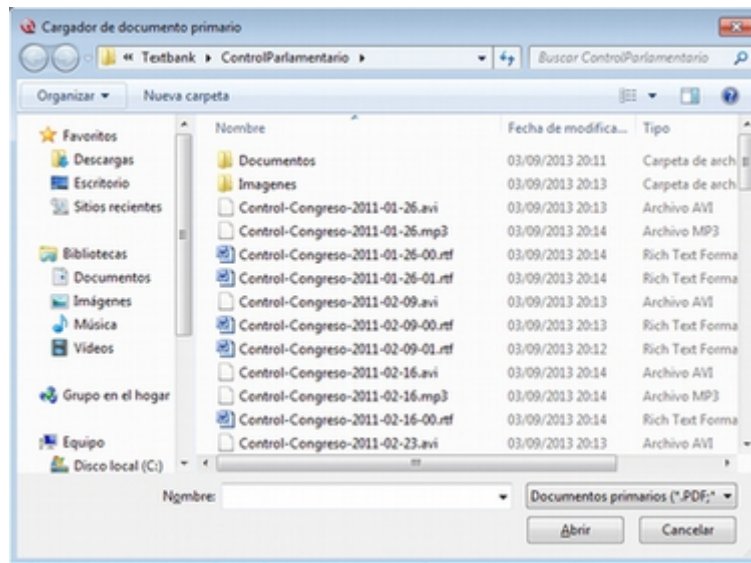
Cargador de documento primario

« Textbank ▸ ControlParlamentario ▸

Buscar ControlParlamentario

Organizar ▾ Nueva carpeta

Favoritos
Descargas
Escritorio
Sitios recientes

Bibliotecas
Documentos
Imágenes
Música
Vídeos

Grupo en el hogar

Equipo
Disco local (C:)

| Nombre | Fecha de modifica... | Tipo |
|---|---|---|
| Documentos | 03/09/2013 20:11 | Carpeta de arch |
| Imagenes | 03/09/2013 20:13 | Carpeta de arch |
| Control-Congreso-2011-01-26.avi | 03/09/2013 20:13 | Archivo AVI |
| Control-Congreso-2011-01-26.mp3 | 03/09/2013 20:14 | Archivo MP3 |
| Control-Congreso-2011-01-26-00.rtf | 03/09/2013 20:14 | Rich Text Forma |
| Control-Congreso-2011-01-26-01.rtf | 03/09/2013 20:14 | Rich Text Forma |
| Control-Congreso-2011-02-09.avi | 03/09/2013 20:13 | Archivo AVI |
| Control-Congreso-2011-02-09-00.rtf | 03/09/2013 20:13 | Rich Text Forma |
| Control-Congreso-2011-02-09-01.rtf | 03/09/2013 20:12 | Rich Text Forma |
| Control-Congreso-2011-02-16.avi | 03/09/2013 20:14 | Archivo AVI |
| Control-Congreso-2011-02-16.mp3 | 03/09/2013 20:14 | Archivo MP3 |
| Control-Congreso-2011-02-16-00.rtf | 03/09/2013 20:14 | Rich Text Forma |
| Control-Congreso-2011-02-23.avi | 03/09/2013 20:13 | Archivo AVI |

Nombre:

Documentos primarios (*.PDF;*

Abrir

Cancelar